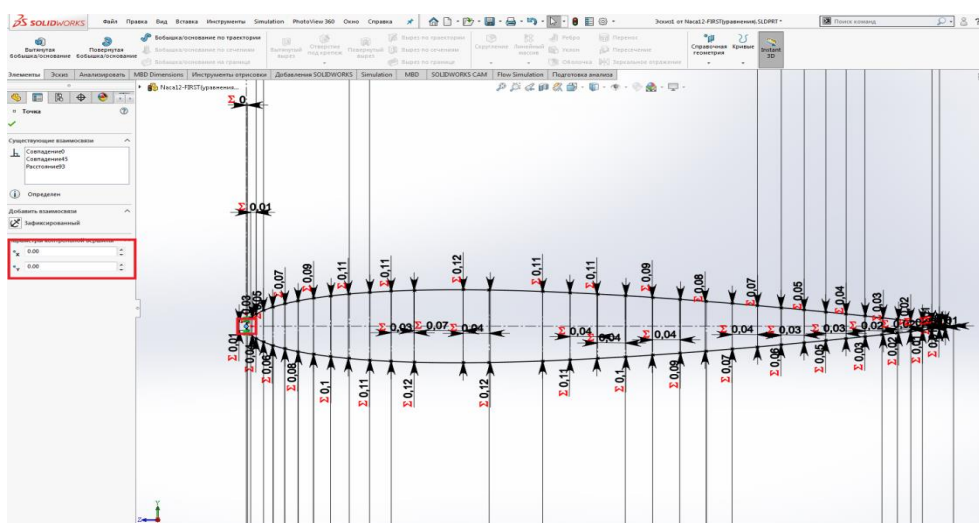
SOLIDWORKS Файл Правка Вид Вставка Инструменты Simulation PhotoView 360 Окно Справка

Эскиз1 от Naca12-FIRST(уравнение).SLDPRT *

Поиск команд

Вытянутая бобышка/основание
Повернутая бобышка/основание
Бобышка/основание по траектории
Бобышка/основание по сечениям
Бобышка/основание по границе
Вытянутый вырез
Отверстие под крепеж
Повернутый вырез
Вырез по траектории
Вырез по сечениям
Вырез по границе
Скругление
Линейный массив
Ребро
Уклон
Оболочка
Перенос
Пересечение
Зеркальное отражение
Справочная геометрия
Кривые
Instant 3D

Элементы Эскиз Анализировать MBD Dimensions Инструменты отрисовки Добавления SOLIDWORKS Simulation MBD SOLIDWORKS CAM Flow Simulation Подготовка анализа

Naca12-FIRST(уравнения...

Точка

Существующие взаимосвязи
Совпадение0
Совпадение45
Расстояние93

Определен

Добавить взаимосвязи
Зафиксированный

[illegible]
0.00
0.00

0
0,01
0,03
0,05
0,07
0,09
0,11
0,11
0,12
0,11
0,11
0,09
0,08
0,07
0,05
0,04
0,03
0,02
0,01
0,03
0,07
0,04
0,04
0,04
0,04
0,04
0,03
0,03
0,02
0,01
0,01
0,04
0,05
0,08
0,1
0,11
0,12
0,12
0,11
0,1
0,09
0,07
0,06
0,05
0,03
0,02
0,01